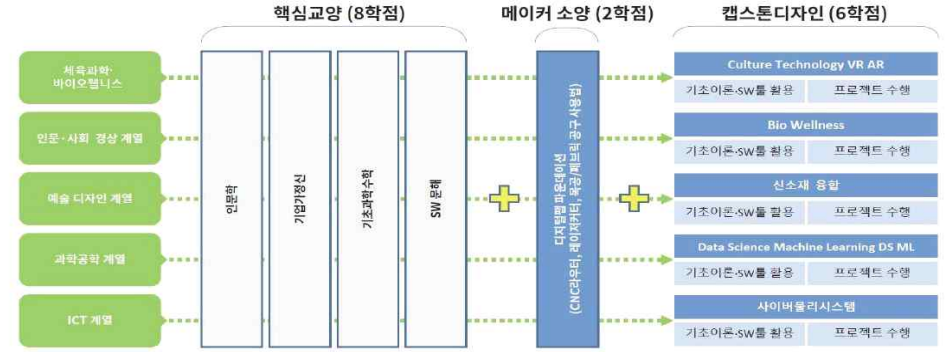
핵심교양 (8학점)

메이커 소양 (2학점)

캡스톤디자인 (6학점)

체육과학·바이오헬니스

인문·사회 경상 계열

예술 디자인 계열

과학공학 계열

ICT 계열

인문학

기업가정신

기초과학수학

SW 문해

디지털 패브리케이션 (CNC라우터, 레이저커터, 목공/패브릭 공구 사용법)

Culture Technology VR AR

기초이론·SW툴 활용 | 프로젝트 수행

Bio Wellness

기초이론·SW툴 활용 | 프로젝트 수행

신소재 융합

기초이론·SW툴 활용 | 프로젝트 수행

Data Science Machine Learning DS ML

기초이론·SW툴 활용 | 프로젝트 수행

사이버물리시스템

기초이론·SW툴 활용 | 프로젝트 수행